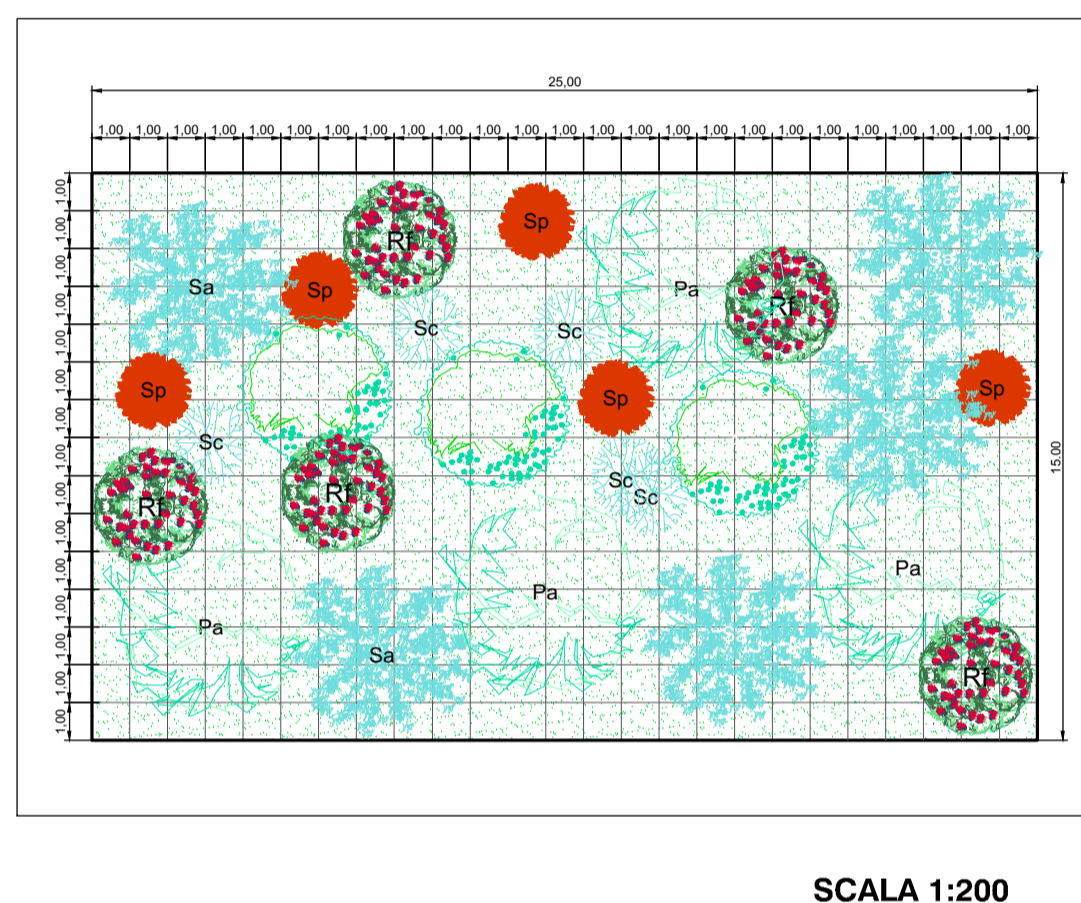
25,00

1,00 1,00 1,00 1,00 1,00 1,00 1,00 1,00 1,00 1,00 1,00 1,00 1,00 1,00 1,00 1,00 1,00 1,00 1,00 1,00 1,00 1,00 1,00 1,00 1,00

1,00 1,00 1,00 1,00 1,00 1,00 1,00 1,00 1,00 1,00 1,00 1,00 1,00 1,00 1,00

15,00

Rf
Sp
Sa
Sp
Pa
Rf
Sc
Sc
Sp
Sp
Sp
Sc
Rf
Rf
Sc
Sc
Pa
Pa
Pa
Sa
Rf

SCALA 1:200